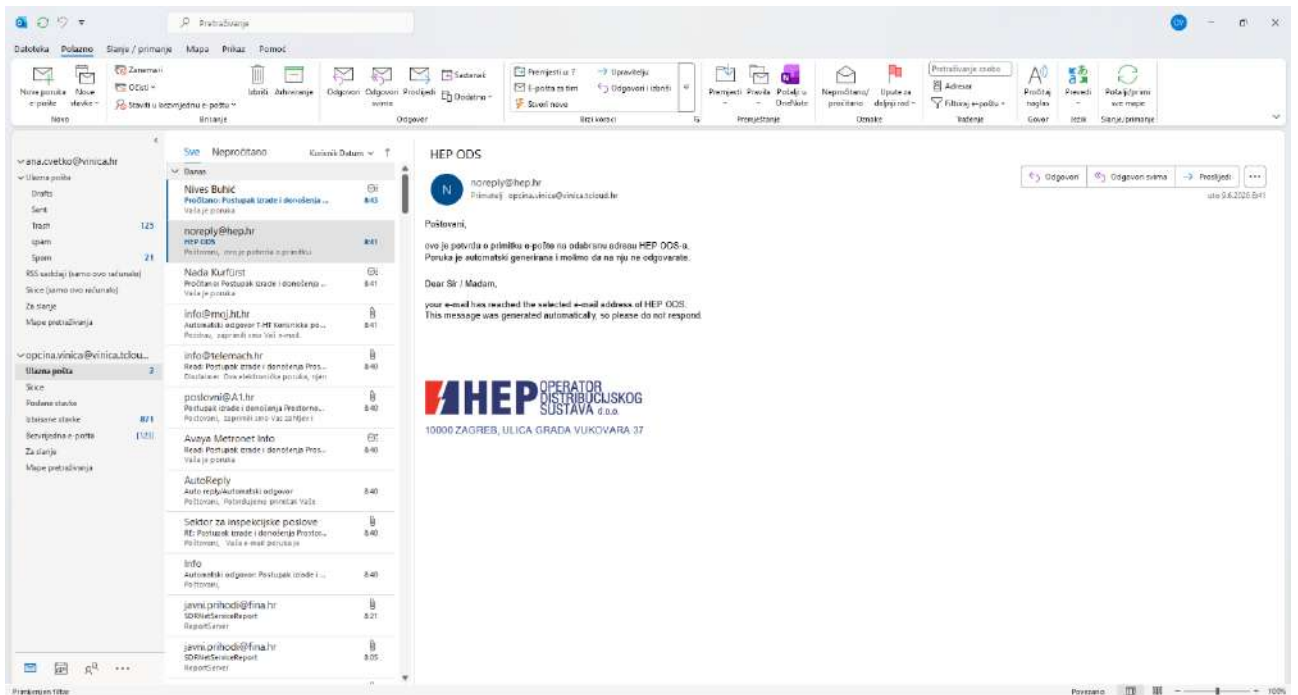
Pretraživanje

Datoteka Polazno Slanje / primanje Mapa Prikaz Pomoć

Nova poruka e-pošte Nove stavke Zanemari Očisti Stavi u bezvrijednu e-poštu Izbriši Arhiviranje Odgovori Odgovori svima Proslijedi Sastanak Dodatno Premjesti u: ? Upravitelju E-pošta za tim Odgovori i izbriši Stvori novo Premjesti Pravila Pošalji u OneNote Nepročitano/pročitano Upute za daljnji rad Pretraživanje osoba Adresar Filtriraj e-poštu Pročitaj naglas Prevedi Pošalji/primi sve mape
Novo Brisanje Odgovor Brzi koraci Premještanje Oznake Traženje Govor Jezik Slanje/primanje

ana.cvetko@vinica.hr
Ulazna pošta
Drafts
Sent
Trash 125
spam
Spam 21
RSS sadržaji (samo ovo računalo)
Skice (samo ovo računalo)
Za slanje
Mape pretraživanja

opcina.vinica@vinica.tclou...
Ulazna pošta 3
Skice
Poslane stavke
Izbrisane stavke 871
Bezvrijedna e-pošta [13]
Za slanje
Mape pretraživanja

Sve Nepročitano Kućnik Datum

Danas
Nives Buhić
Pročitano: Postupak izrade i donošenja ... 8:43
Vaša je poruka
noreply@hep.hr
HEP ODS 8:41
Poštovani, ovo je potvrda o primitku
Nada Kurfürst
Pročitano: Postupak izrade i donošenja ... 8:41
Vaša je poruka
info@mgj.ht.hr
Automatski odgovor T-HT Korisnička po... 8:41
Poštovani, zaprimili smo Vaš e-mail.
info@telemach.hr
Read: Postupak izrade i donošenja Pros... 8:40
Disclaimer: Ova elektronička poruka, njen
poslovni@A1.hr
Postupak izrade i donošenja Prostorno... 8:40
Poštovani, zaprimili smo Vaš zahtjev i
Avaya Metronet Info
Read: Postupak izrade i donošenja Pros... 8:40
Vaša je poruka
AutoReply
Auto reply/Automatski odgovor 8:40
Poštovani, Potvrđujemo primitak Vaše
Sektor za inspekcijske poslove
RE: Postupak izrade i donošenja Prostor... 8:40
Poštovani, Vaša e-mail poruka je
Info
Automatski odgovor: Postupak izrade i ... 8:40
Poštovani,
javni.prihodi@fina.hr
SDRNetServiceReport 8:21
ReportServer
javni.prihodi@fina.hr
SDRNetServiceReport 8:05
ReportServer

HEP ODS
noreply@hep.hr
Primatelj: opcina.vinica@vinica.tcloud.hr
Odgovori Odgovori svima Proslijedi
uto 9.6.2026 8:41

Poštovani,

ovo je potvrda o primitku e-pošte na odabranu adresu HEP ODS-a.
Poruka je automatski generirana i molimo da na nju ne odgovarate.

Dear Sir / Madam,

your e-mail has reached the selected e-mail address of HEP ODS.
This message was generated automatically, so please do not respond.

HEP OPERATOR DISTRIBUCIJSKOG SUSTAVA d.o.o.
10000 ZAGREB, ULICA GRADA VUKOVARA 37

Primijenjen filtar
Povezano 100%